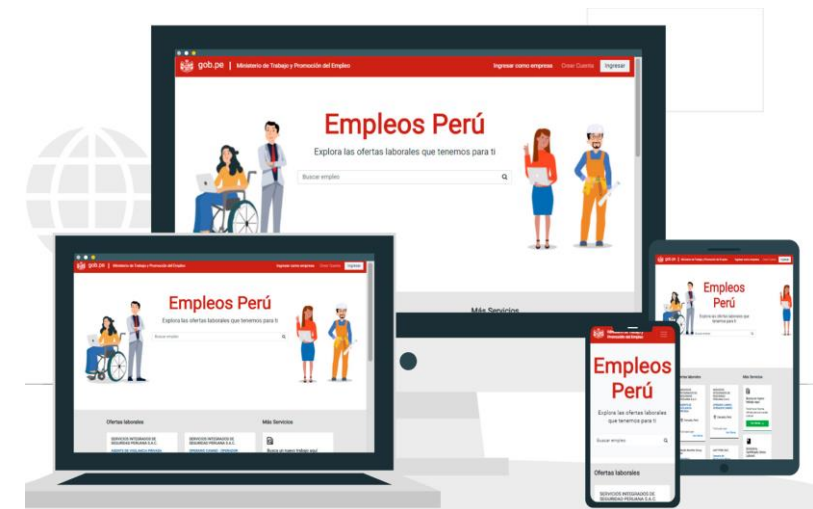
gob.pe | Ministerio de Trabajo y Promoción del Empleo
Ingresar como empresa Crear Cuenta Ingresar

Empleos Perú
Explora las ofertas laborales que tenemos para ti
Buscar empleo

Más Servicios

gob.pe | Ministerio de Trabajo y Promoción del Empleo
Ingresar como empresa Crear Cuenta Ingresar

Empleos Perú
Explora las ofertas laborales que tenemos para ti
Buscar empleo

Ofertas laborales
SERVICIOS INTEGRADOS DE SEGURIDAD PERUANA S.A.C.
SERVICIOS INTEGRADOS DE SEGURIDAD PERUANA S.A.C.
Más Servicios
Busca un nuevo trabajo aquí

gob.pe | Ministerio de Trabajo y Promoción del Empleo
Empleos Perú
Explora las ofertas laborales que tenemos para ti
Más Servicios

gob.pe | Ministerio de Trabajo y Promoción del Empleo
Empleos Perú
Explora las ofertas laborales que tenemos para ti
Buscar empleo
Ofertas laborales
SERVICIOS INTEGRADOS DE SEGURIDAD PERUANA S.A.C.